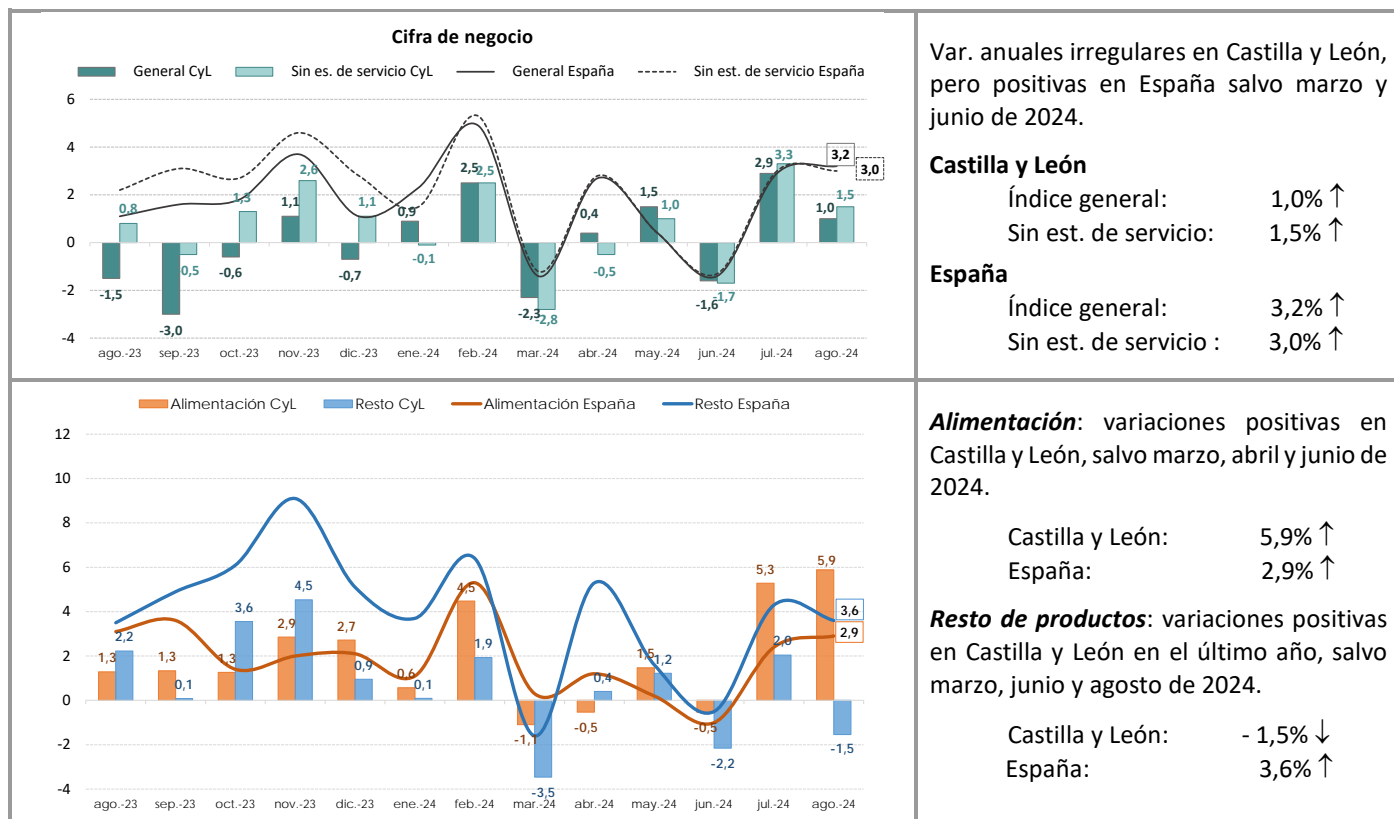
Cifra de negocio

General CyL   Sin es. de servicio CyL   General España   Sin est. de servicio España

6
4
2
0
-2
-4

-1,5  0,8  -3,0  -0,5  -0,6  1,3  1,1  2,6  -0,7  1,1  0,9  -0,1  2,5  2,5  -2,3  -2,8  0,4  -0,5  1,5  1,0  -1,6  -1,7  2,9  3,3  1,0  1,5  3,2  3,0

ago.-23  sep.-23  oct.-23  nov.-23  dic.-23  ene.-24  feb.-24  mar.-24  abr.-24  may.-24  jun.-24  jul.-24  ago.-24

Var. anuales irregulares en Castilla y León, pero positivas en España salvo marzo y junio de 2024.

Castilla y León
Índice general: 1,0% ↑
Sin est. de servicio: 1,5% ↑

España
Índice general: 3,2% ↑
Sin est. de servicio : 3,0% ↑

Alimentación CyL   Resto CyL   Alimentación España   Resto España

12
10
8
6
4
2
0
-2
-4

1,3  2,2  1,3  0,1  1,3  3,6  2,9  4,5  2,7  0,9  0,6  0,1  4,5  1,9  -1,1  -3,5  -0,5  0,4  1,5  1,2  -0,5  -2,2  5,3  2,0  5,9  -1,5  3,6  2,9

ago.-23  sep.-23  oct.-23  nov.-23  dic.-23  ene.-24  feb.-24  mar.-24  abr.-24  may.-24  jun.-24  jul.-24  ago.-24

*Alimentación*: variaciones positivas en Castilla y León, salvo marzo, abril y junio de 2024.

Castilla y León: 5,9% ↑
España: 2,9% ↑

*Resto de productos*: variaciones positivas en Castilla y León en el último año, salvo marzo, junio y agosto de 2024.

Castilla y León: - 1,5% ↓
España: 3,6% ↑